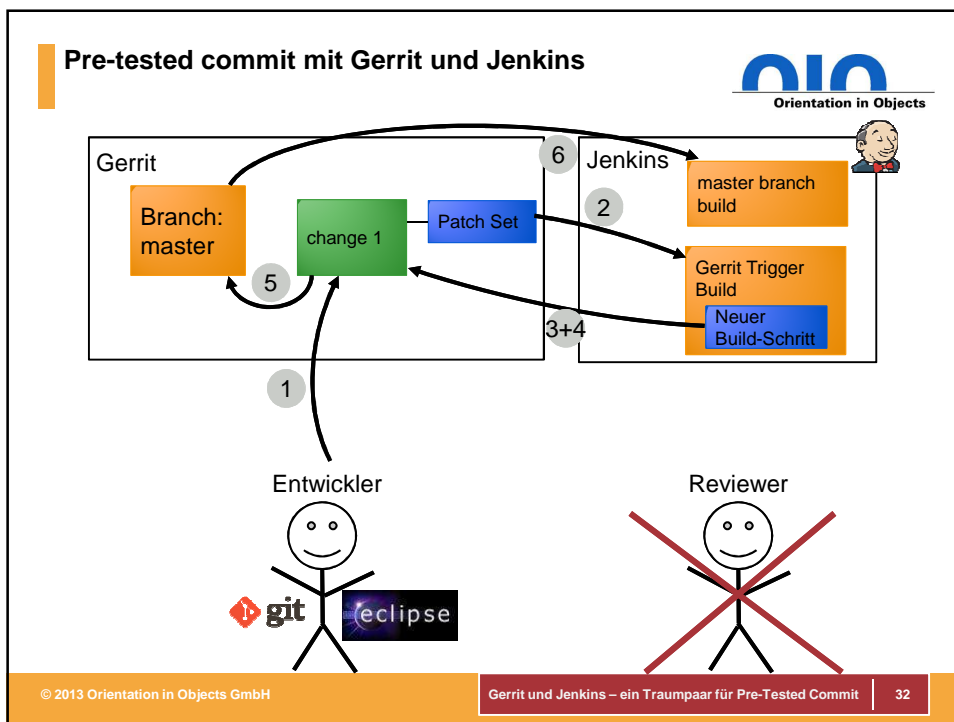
Pre-tested commit mit Gerrit und Jenkins

OIO
Orientation in Objects

Gerrit

Branch: master

change 1

Patch Set

6

Jenkins

master branch build

2

Gerrit Trigger Build

Neuer Build-Schritt

5

3+4

1

Entwickler

Reviewer

git

eclipse

© 2013 Orientation in Objects GmbH

Gerrit und Jenkins – ein Traumpaar für Pre-Tested Commit

32